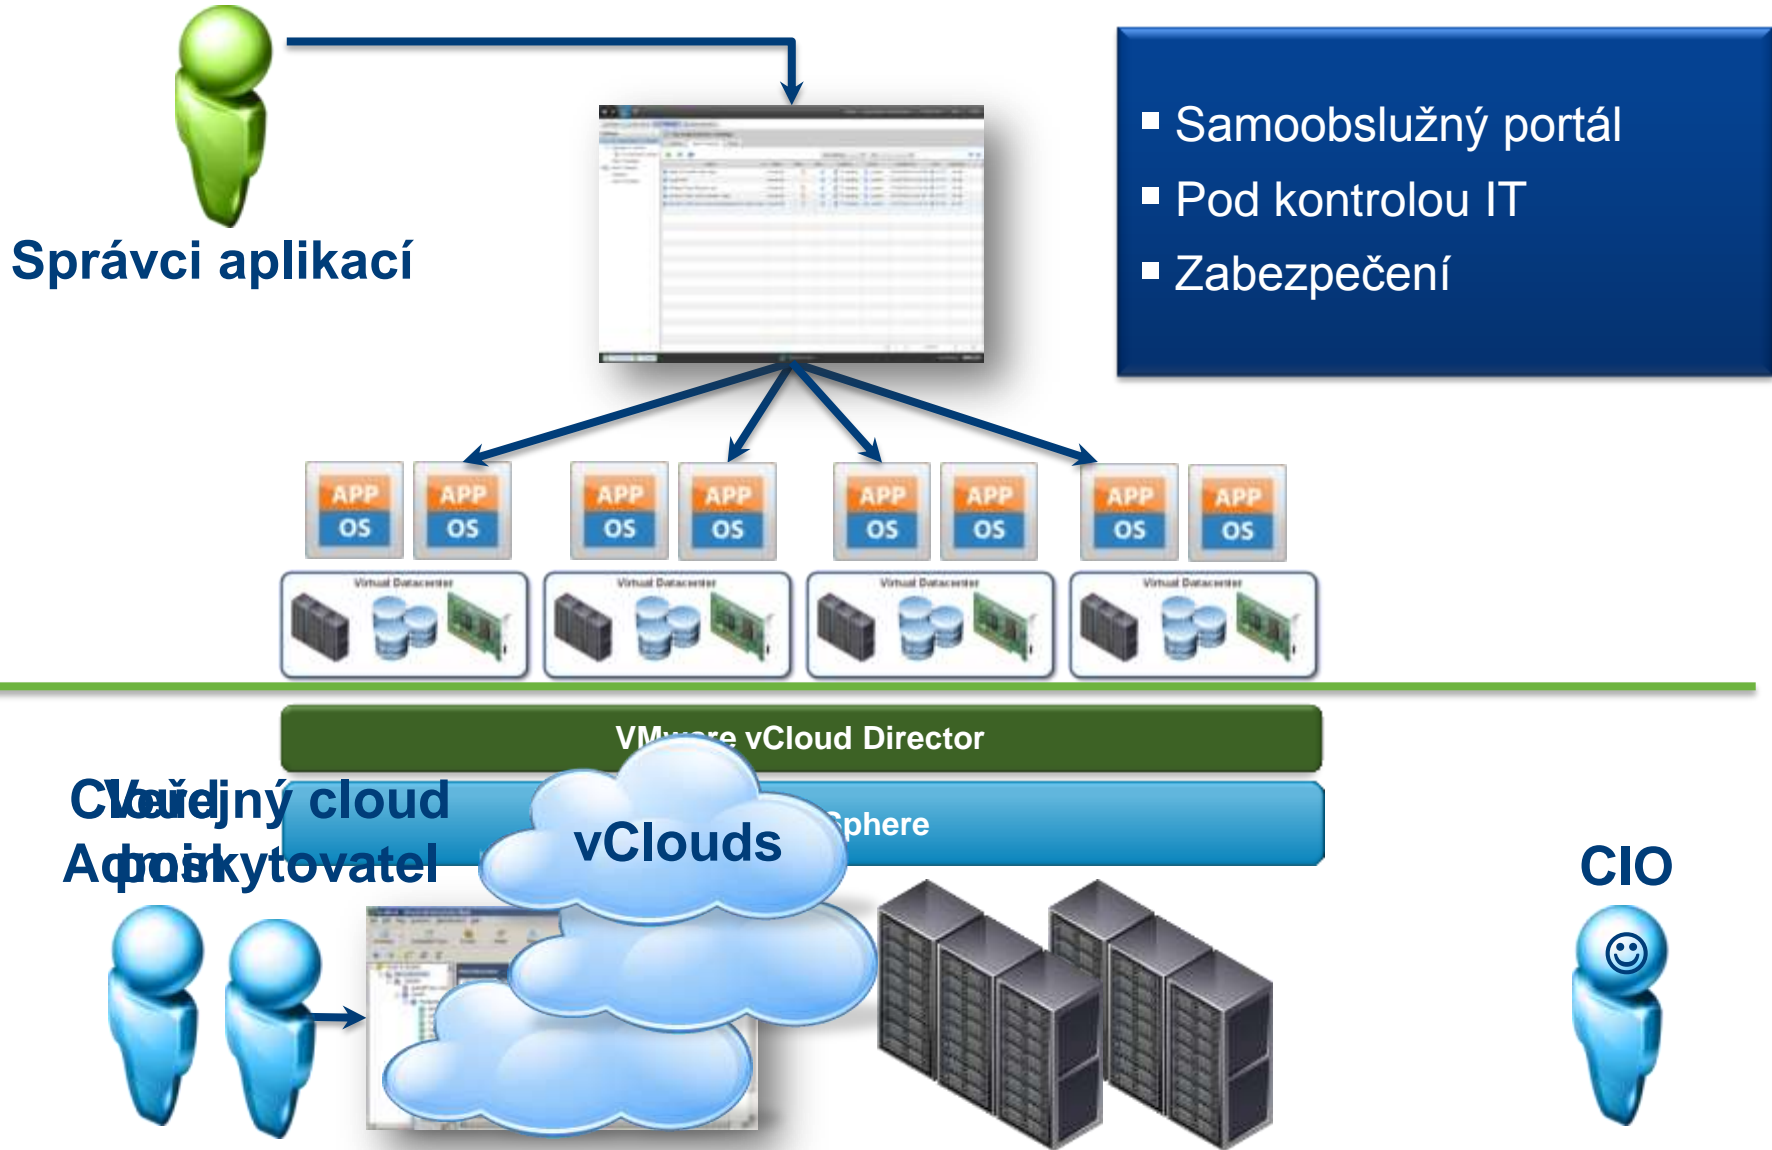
Správci aplikací

Samoobslužný portál
Pod kontrolou IT
Zabezpečení

APP
OS
APP
OS
APP
OS
APP
OS
APP
OS
APP
OS
APP
OS
APP
OS

Virtual Datacenter
Virtual Datacenter
Virtual Datacenter
Virtual Datacenter

VM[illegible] vCloud Director

Cloud Admin
Veřejný cloud
poskytovatel

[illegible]phere

vClouds

CIO